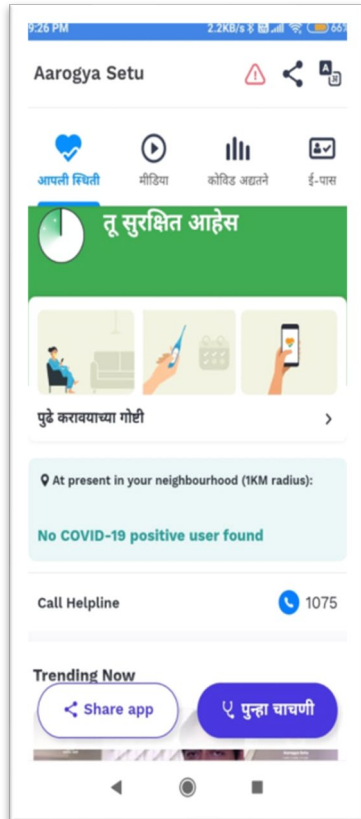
9:26 PM 2.2KB/s 66

Aarogya Setu

आपली स्थिती
मीडिया
कोविड अद्यतने
ई-पास

तू सुरक्षित आहेस

पुढे करावयाच्या गोष्टी

At present in your neighbourhood (1KM radius):

No COVID-19 positive user found

Call Helpline
1075

Trending Now

Share app
पुन्हा चाचणी